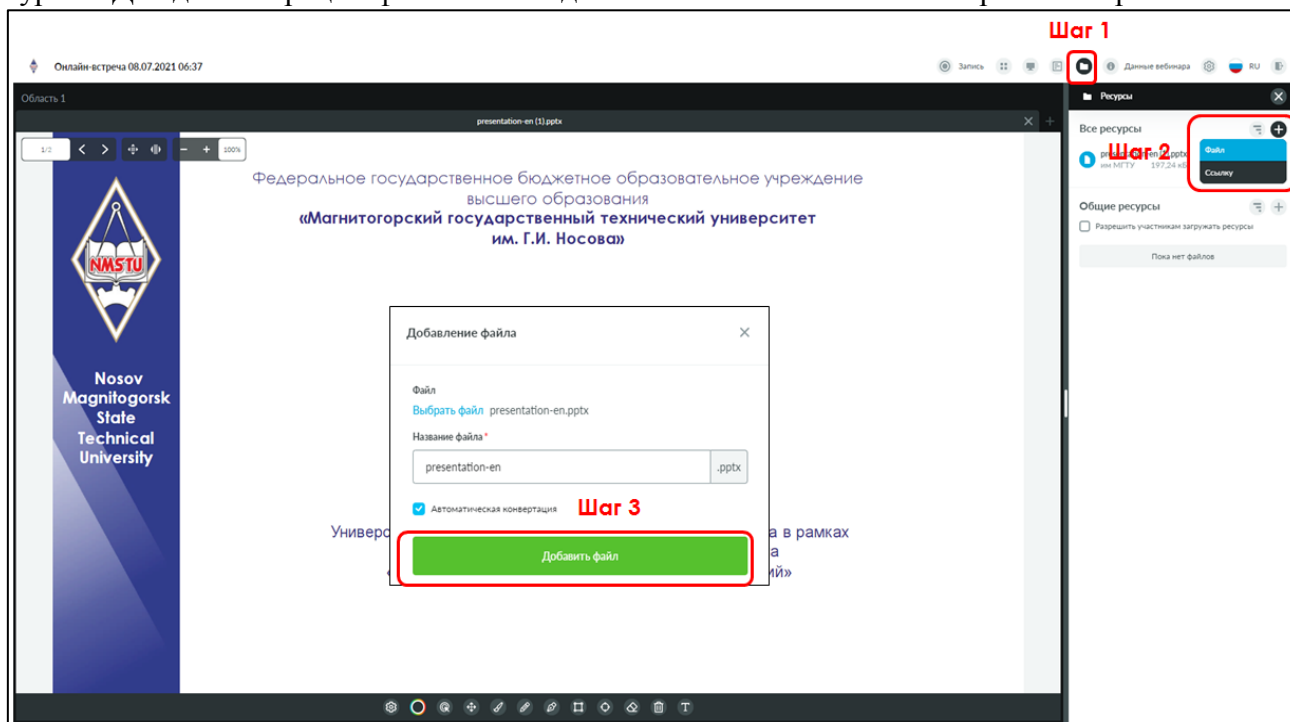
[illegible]

Шаг 1

Онлайн-встреча 08.07.2021 06:37

Запись

Данные вебинара

RU

Область 1

presentation-en (1).pptx

1/2

100%

Федеральное государственное бюджетное образовательное учреждение высшего образования

«Магнитогорский государственный технический университет им. Г.И. Носова»

NMSTU

Nosov Magnitogorsk State Technical University

Универ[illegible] в рамках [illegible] а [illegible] ий»

Ресурсы

Все ресурсы

Шаг 2

presentation-en (1).pptx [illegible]

им МГТУ 197,24 кБ

Файл

Ссылку

Общие ресурсы

Разрешить участникам загружать ресурсы

Пока нет файлов

Добавление файла

Файл

Выбрать файл presentation-en.pptx

Название файла *

presentation-en

.pptx

Автоматическая конвертация

Шаг 3

Добавить файл